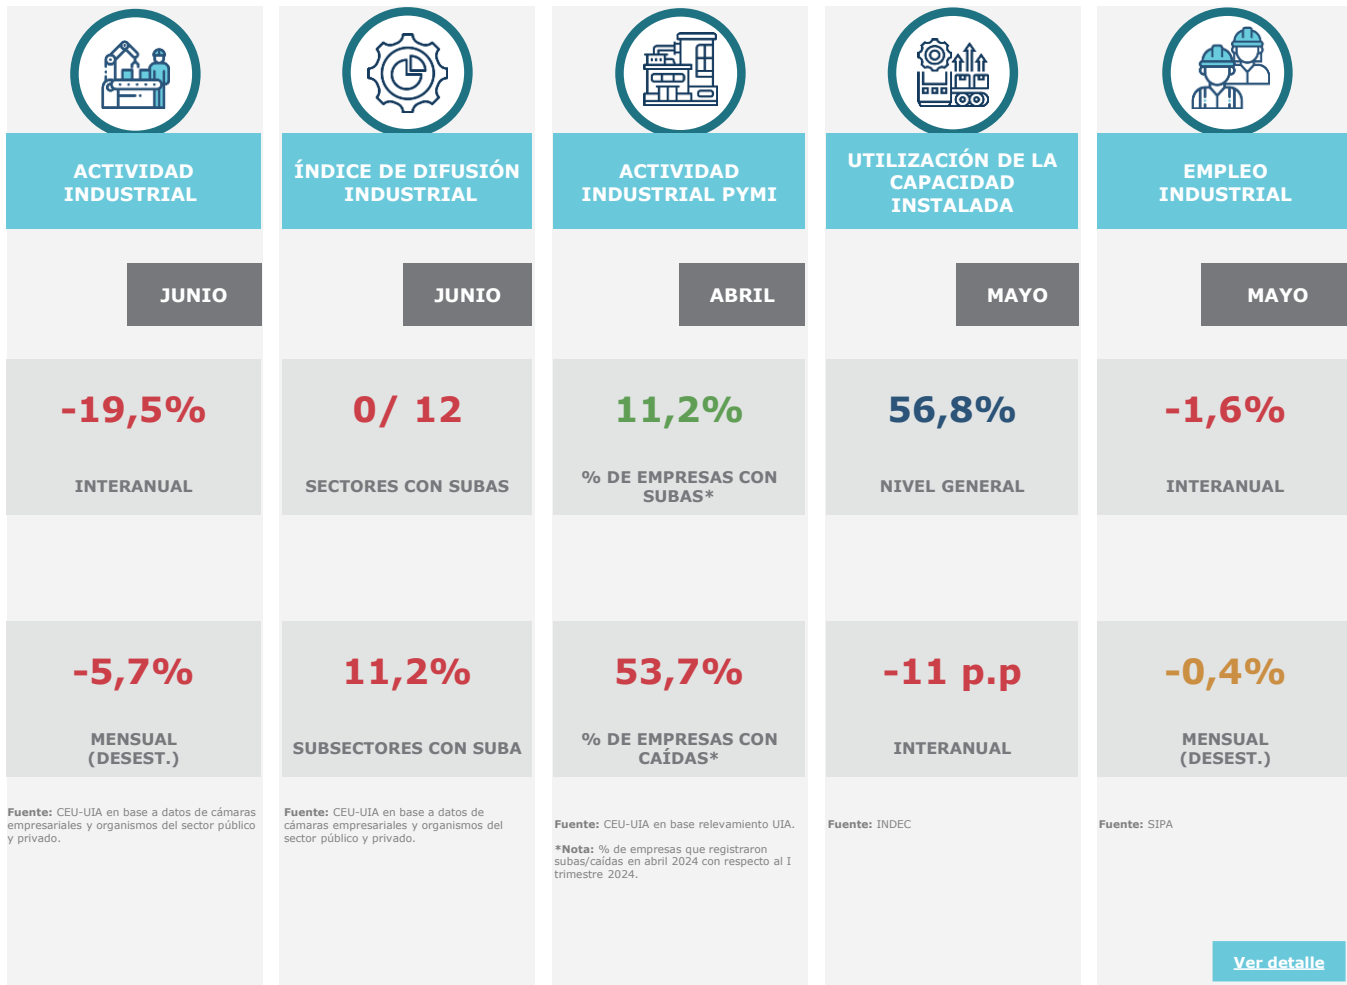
ACTIVIDAD INDUSTRIAL

JUNIO

-19,5%

INTERANUAL

-5,7%

MENSUAL (DESEST.)

Fuente: CEU-UIA en base a datos de cámaras empresariales y organismos del sector público y privado.

ÍNDICE DE DIFUSIÓN INDUSTRIAL

JUNIO

0/ 12

SECTORES CON SUBAS

11,2%

SUBSECTORES CON SUBA

Fuente: CEU-UIA en base a datos de cámaras empresariales y organismos del sector público y privado.

ACTIVIDAD INDUSTRIAL PYMI

ABRIL

11,2%

% DE EMPRESAS CON SUBAS*

53,7%

% DE EMPRESAS CON CAÍDAS*

Fuente: CEU-UIA en base relevamiento UIA.

*Nota: % de empresas que registraron subas/caídas en abril 2024 con respecto al I trimestre 2024.

UTILIZACIÓN DE LA CAPACIDAD INSTALADA

MAYO

56,8%

NIVEL GENERAL

-11 p.p

INTERANUAL

Fuente: INDEC

EMPLEO INDUSTRIAL

MAYO

-1,6%

INTERANUAL

-0,4%

MENSUAL (DESEST.)

Fuente: SIPA

Ver detalle